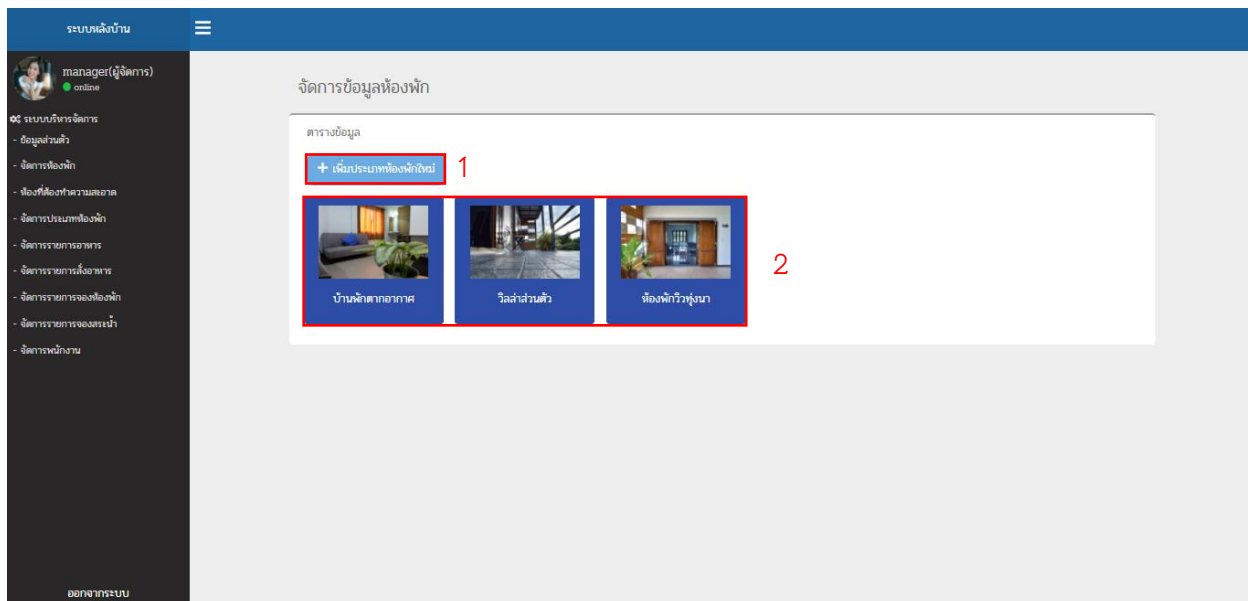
ระบบหลังบ้าน

manager(ผู้จัดการ)
online

ระบบบริหารจัดการ
- ข้อมูลส่วนตัว
- จัดการห้องพัก
- ห้องที่ต้องทำความสะอาด
- จัดการประเภทห้องพัก
- จัดการรายการอาหาร
- จัดการรายการสั่งอาหาร
- จัดการรายการจองห้องพัก
- จัดการรายการจองสระน้ำ
- จัดการพนักงาน

ออกจากระบบ

จัดการข้อมูลห้องพัก

ตารางข้อมูล

+ เพิ่มประเภทห้องพักใหม่ 1

บ้านพักตากอากาศ
วิลล่าส่วนตัว
ห้องพักวิวทุ่งนา
2